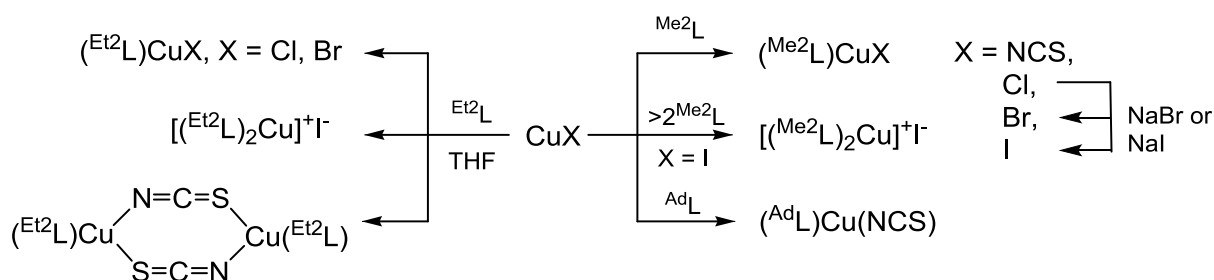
$(^{Et2}L)CuX$, X = Cl, Br

$[(^{Et2}L)_2Cu]^+I^-$

$(^{Et2}L)Cu$ N=C=S S=C=N $Cu(^{Et2}L)$

$^{Et2}L$

THF

CuX

$^{Me2}L$

$>2^{Me2}L$

X = I

$^{Ad}L$

$(^{Me2}L)CuX$

$[(^{Me2}L)_2Cu]^+I^-$

$(^{Ad}L)Cu(NCS)$

X = NCS,
Cl,
Br,
I

NaBr or
NaI